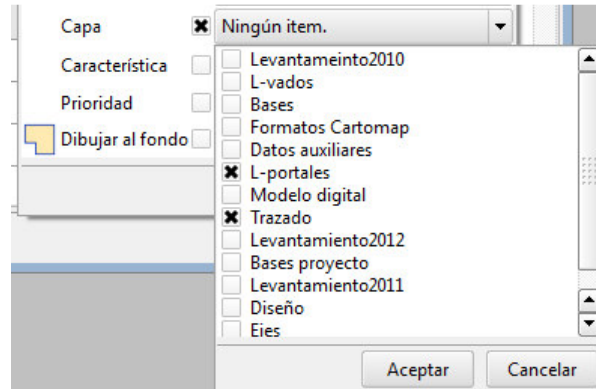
Capa
Característica
Prioridad
Dibujar al fondo

Ningún item.

Levantameinto2010
L-vados
Bases
Formatos Cartomap
Datos auxiliares
L-portales
Modelo digital
Trazado
Levantamiento2012
Bases proyecto
Levantamiento2011
Diseño
Ejes

Aceptar
Cancelar